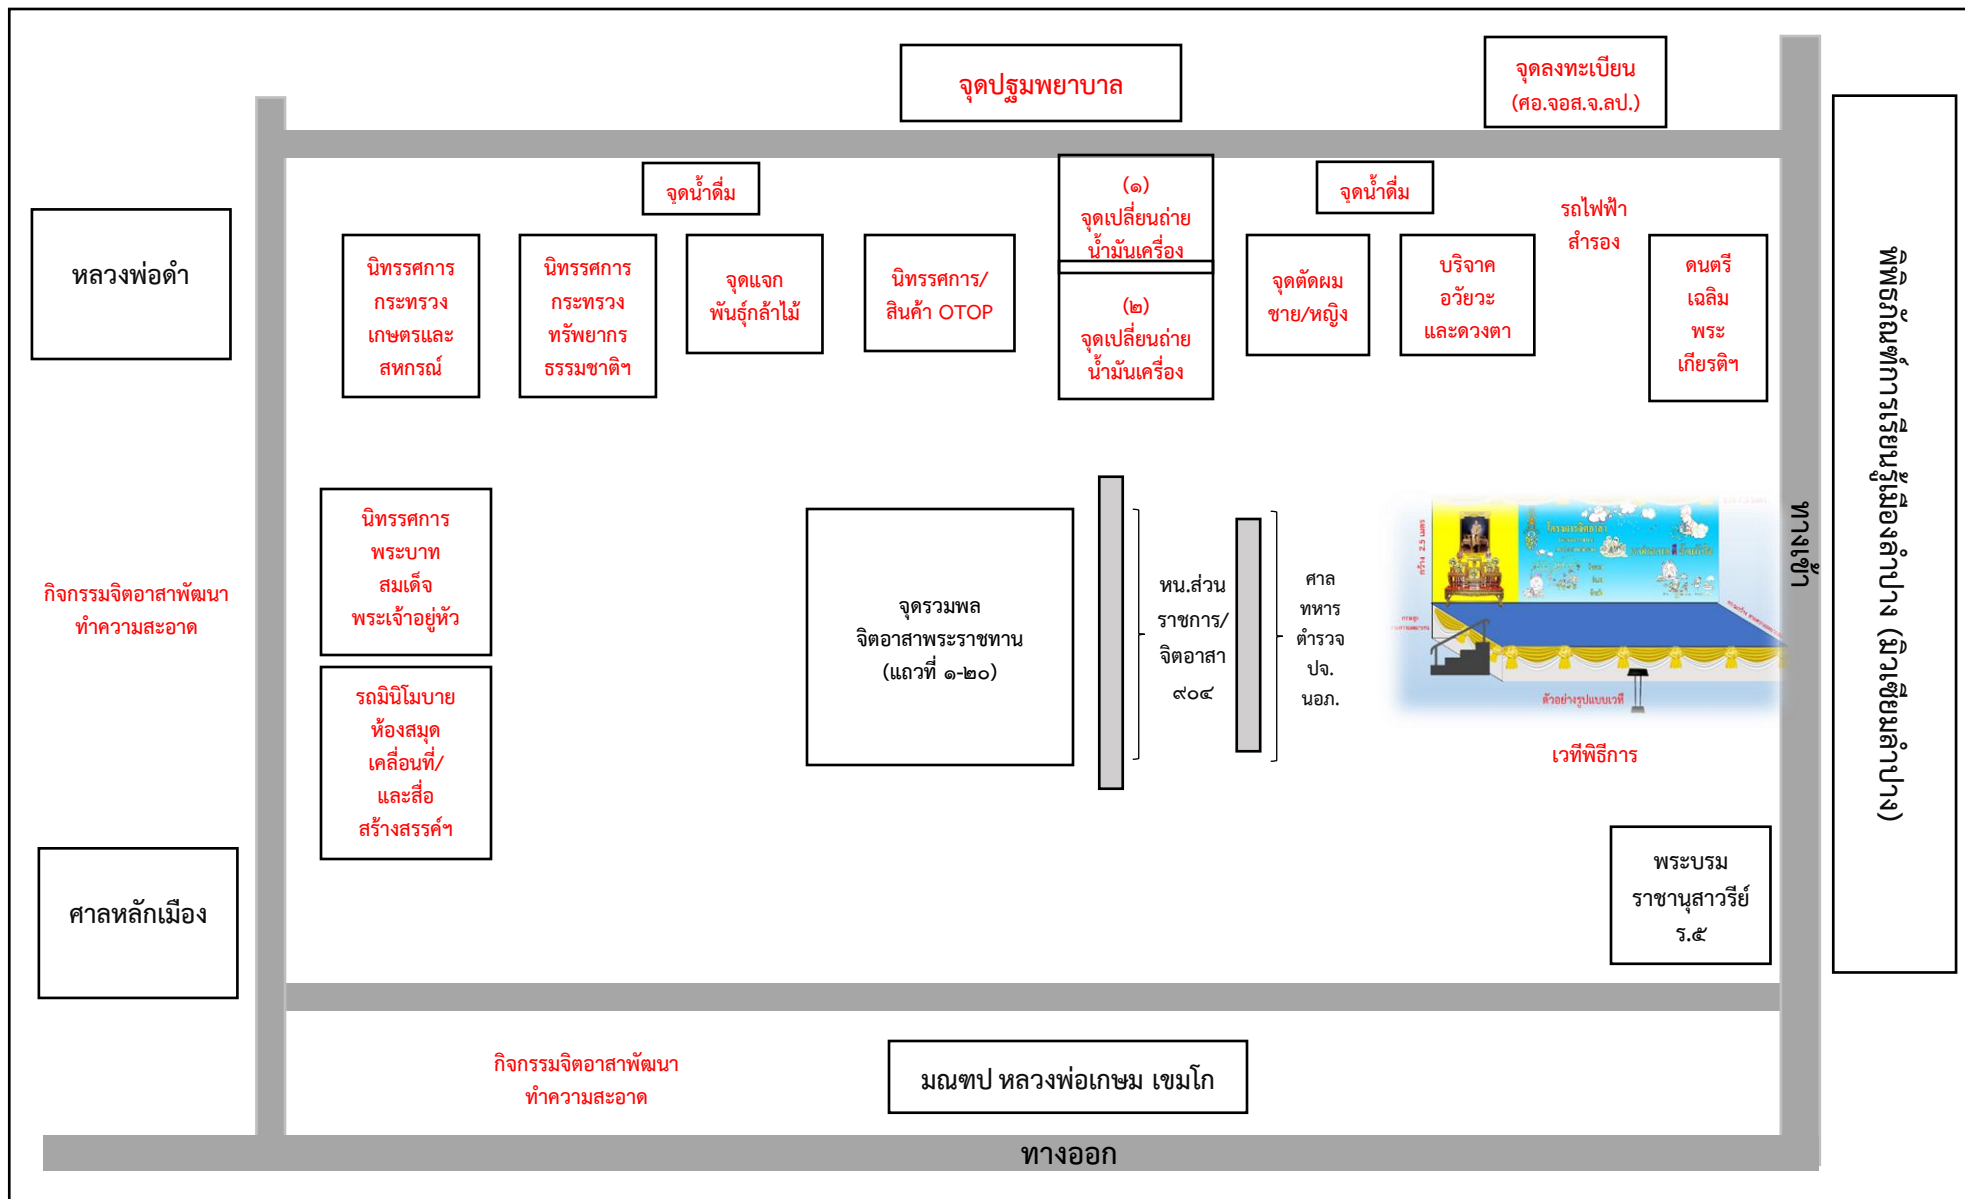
จุดปฐมพยาบาล

จุดลงทะเบียน (ศอ.จอส.จ.ลป.)

หลวงพ่อดำ

จุดน้ำดื่ม

(๑) จุดเปลี่ยนถ่ายน้ำมันเครื่อง

จุดน้ำดื่ม

รถไฟฟ้าสำรอง

นิทรรศการกระทรวงเกษตรและสหกรณ์

นิทรรศการกระทรวงทรัพยากรธรรมชาติฯ

จุดแจกพันธุ์กล้าไม้

นิทรรศการ/สินค้า OTOP

(๒) จุดเปลี่ยนถ่ายน้ำมันเครื่อง

จุดตัดผมชาย/หญิง

บริจาคอวัยวะและดวงตา

ดนตรีเฉลิมพระเกียรติฯ

พิพิธภัณฑ์การเรียนรู้เมืองลำปาง (ศาลากลางจังหวัดลำปาง)

ทางเข้า

กิจกรรมจิตอาสาพัฒนาทำความสะอาด

นิทรรศการพระบาทสมเด็จพระเจ้าอยู่หัว

จุดรวมพลจิตอาสาพระราชทาน (แถวที่ ๑-๒๐)

หน.ส่วนราชการ/จิตอาสา ๙๐๔

ศาลทหารตำรวจ ปจ. นอภ.

เวทีพิธีการ

รถมินิโมบายห้องสมุดเคลื่อนที่/และสื่อสร้างสรรค์ฯ

ศาลหลักเมือง

พระบรมราชานุสาวรีย์ ร.๕

กิจกรรมจิตอาสาพัฒนาทำความสะอาด

มณฑป หลวงพ่อเกษม เขมโก

ทางออก